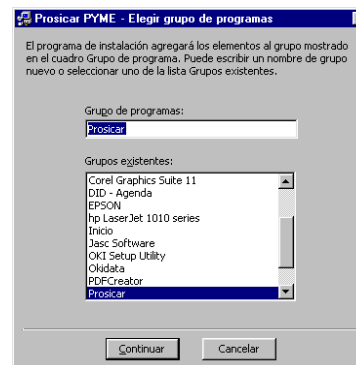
Prosicar PYME - Elegir grupo de programas

El programa de instalación agregará los elementos al grupo mostrado en el cuadro Grupo de programa. Puede escribir un nombre de grupo nuevo o seleccionar uno de la lista Grupos existentes.

Grupo de programas:

Prosicar

Grupos existentes:

Corel Graphics Suite 11
DID - Agenda
EPSON
hp LaserJet 1010 series
Inicio
Jasc Software
OKI Setup Utility
Okidata
PDFCreator
Prosicar

Continuar

Cancelar